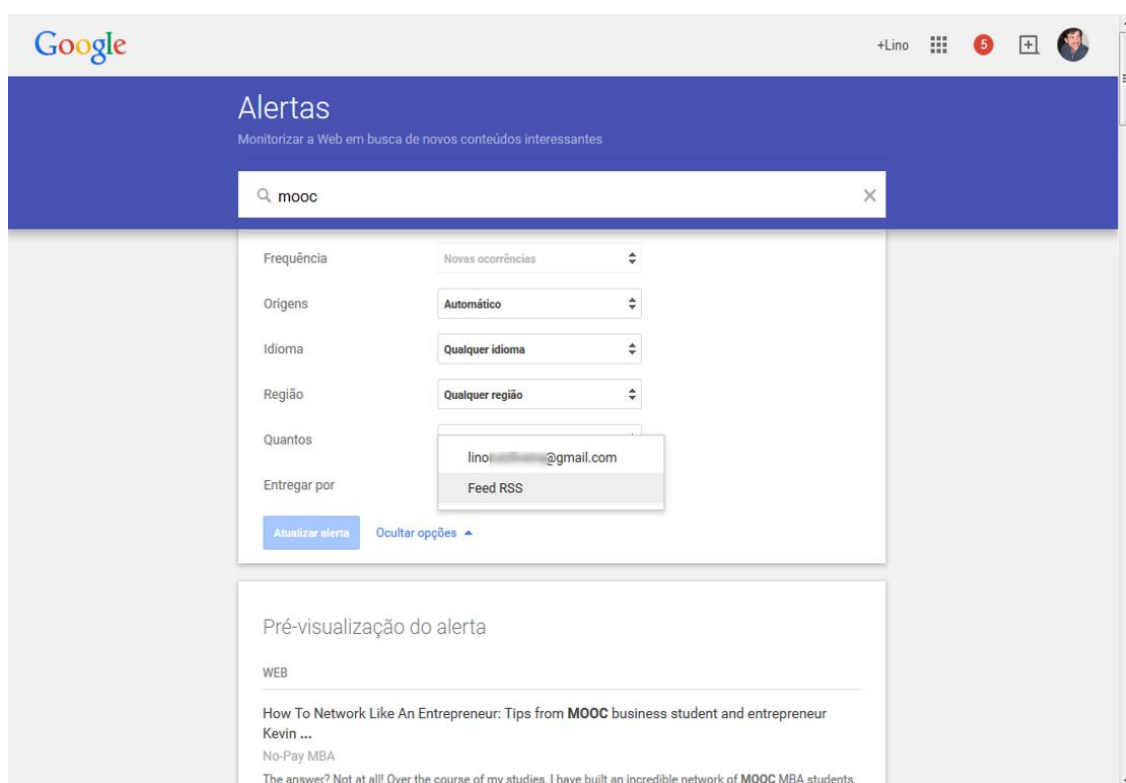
Google

+Lino 5

Alertas

Monitorizar a Web em busca de novos conteúdos interessantes

mooc

Frequência | Novas ocorrências

Origens | Automático

Idioma | Qualquer idioma

Região | Qualquer região

Quantos

Entregar por

lino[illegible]@gmail.com

Feed RSS

Atualizar alerta

Ocultar opções

Pré-visualização do alerta

WEB

How To Network Like An Entrepreneur: Tips from **MOOC** business student and entrepreneur Kevin ...

No-Pay MBA

The answer? Not at all! Over the course of my studies, I have built an incredible network of **MOOC** MBA students,